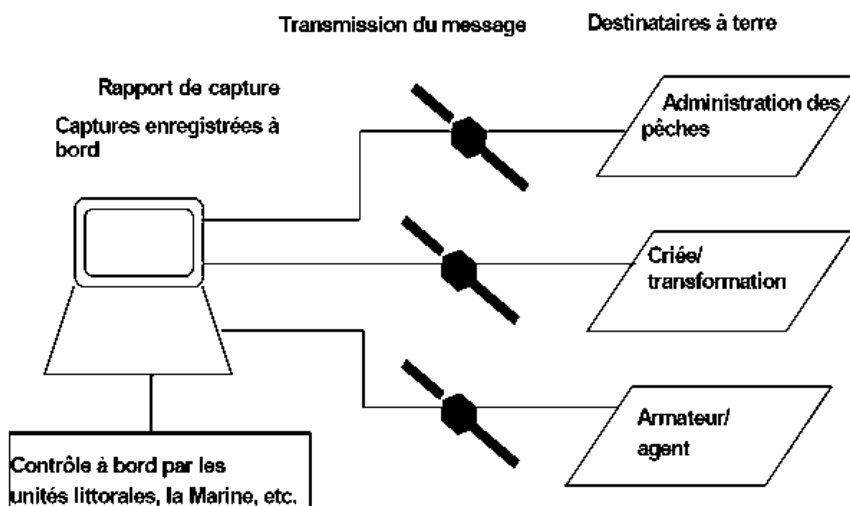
Transmission du message

Destinataires à terre

Rapport de capture

Captures enregistrées à bord

Administration des pêches

Criée/ transformation

Armateur/ agent

Contrôle à bord par les unités littorales, la Marine, etc.